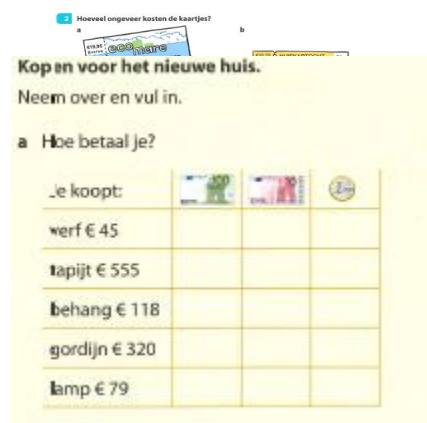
2 Hoeveel ongeveer kosten de kaartjes?

a

b

Kopen voor het nieuwe huis.

Neem over en vul in.

a Hoe betaal je?

| Je koopt: | | | |
|---|---|---|---|
| verf € 45 | | | |
| tapijt € 555 | | | |
| behang € 118 | | | |
| gordijn € 320 | | | |
| lamp € 79 | | | |